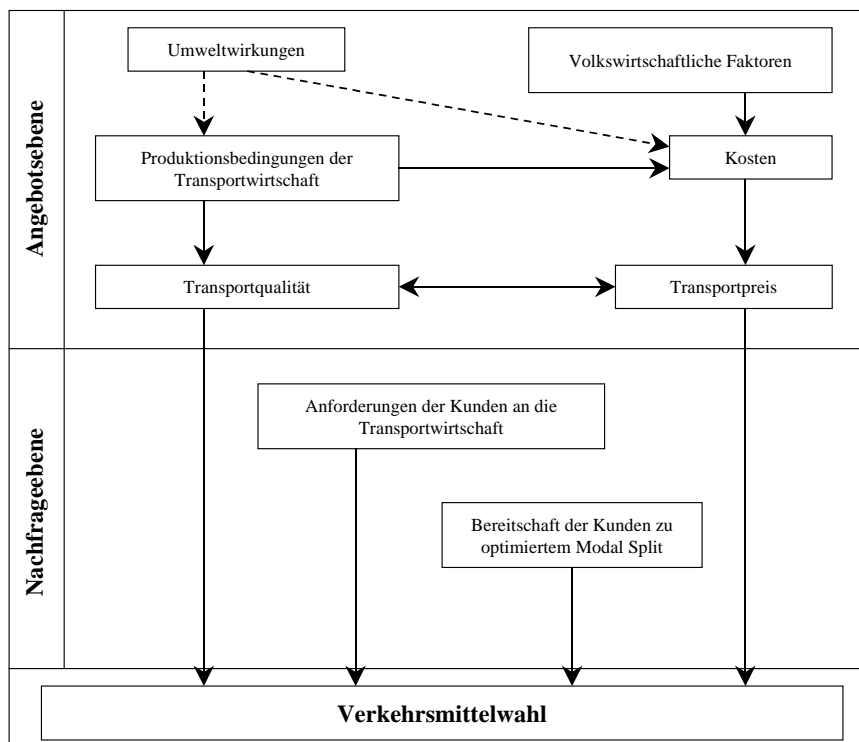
Angebotsebene

Umweltwirkungen

Volkswirtschaftliche Faktoren

Produktionsbedingungen der Transportwirtschaft

Kosten

Transportqualität

Transportpreis

Nachfrageebene

Anforderungen der Kunden an die Transportwirtschaft

Bereitschaft der Kunden zu optimiertem Modal Split

Verkehrsmittelwahl